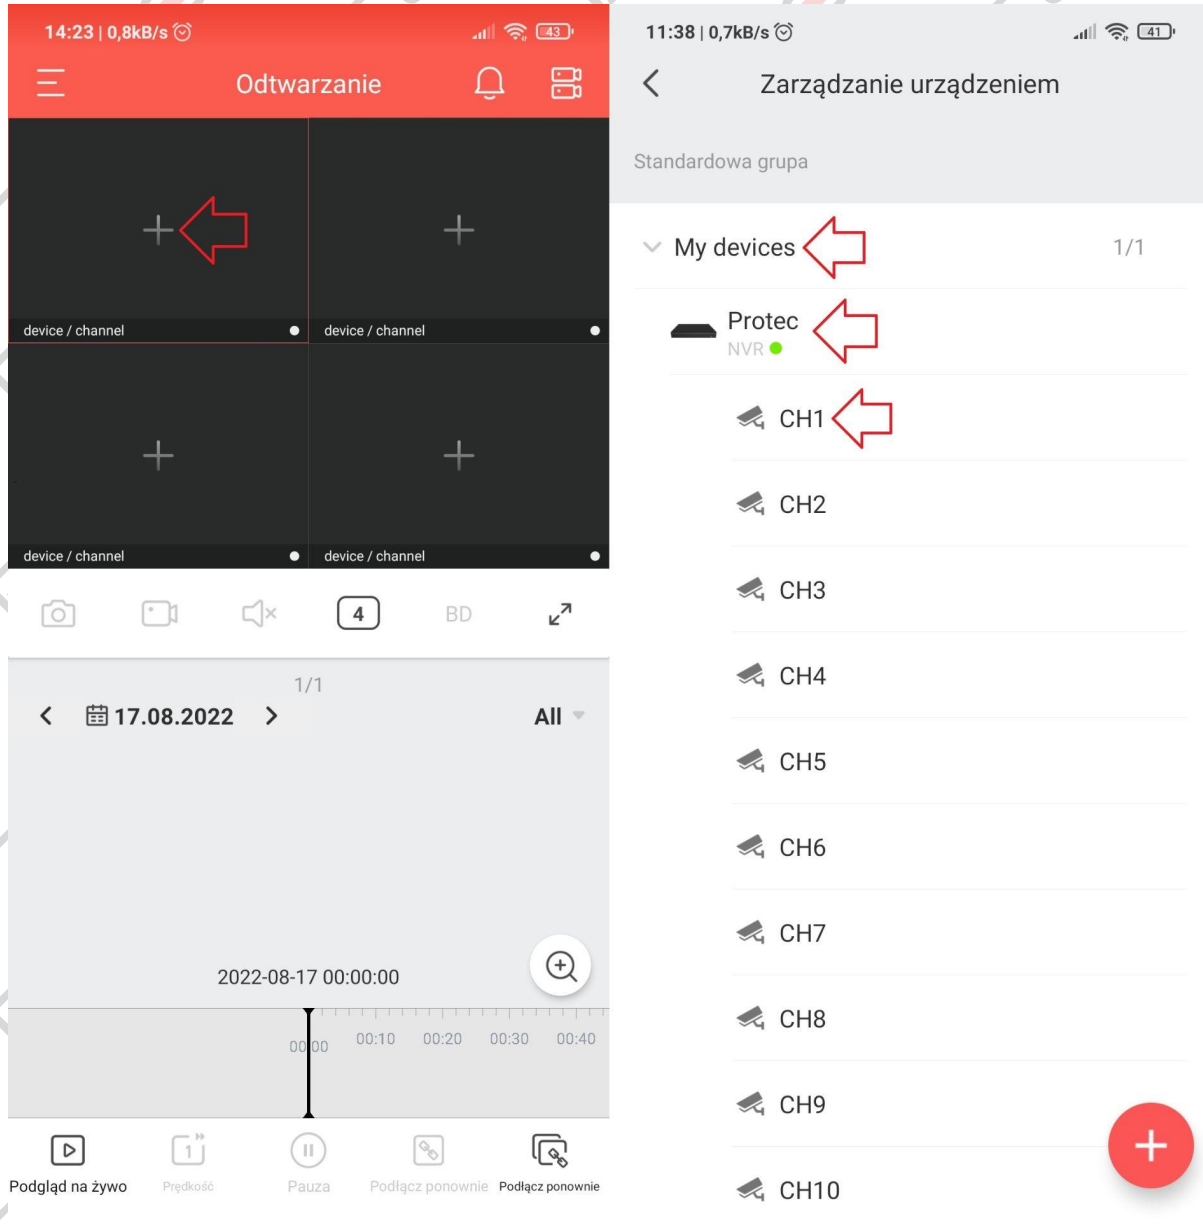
14:23 | 0,8kB/s 43

Odtwarzanie

device / channel
device / channel
device / channel
device / channel

4
BD

1/1
17.08.2022
All

2022-08-17 00:00:00

00:00
00:10
00:20
00:30
00:40

Podgląd na żywo
Prędkość
Pauza
Podłącz ponownie
Podłącz ponownie

11:38 | 0,7kB/s 41

Zarządzanie urządzeniem

Standardowa grupa

My devices 1/1

Protec
NVR

CH1
CH2
CH3
CH4
CH5
CH6
CH7
CH8
CH9
CH10